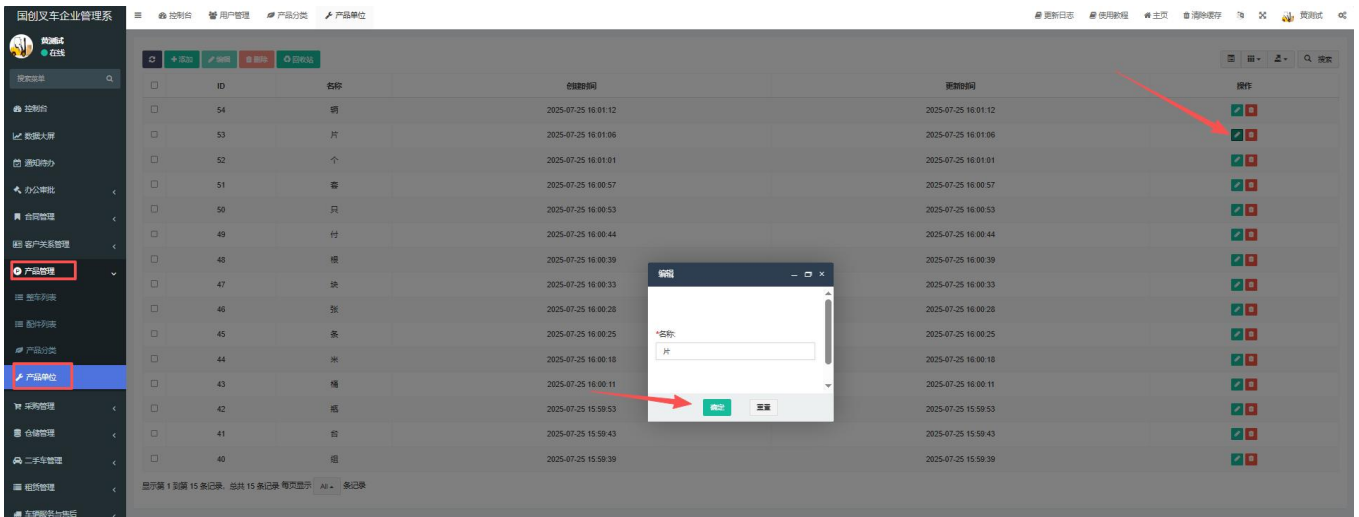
国创叉车企业管理系

≡ 控制台 用户管理 产品分类 产品单位

更新日志 使用教程 主页 清除缓存 黄测试

黄测试
● 在线

搜索菜单

控制台
数据大屏
通知待办
办公审批
合同管理
客户关系管理
产品管理
整车列表
配件列表
产品分类
产品单位
采购管理
仓储管理
二手车管理
租赁管理
车辆服务与售后

+ 添加 编辑 删除 回收站

搜索

| | ID | 名称 | 创建时间 | 更新时间 | 操作 |
|---|---|---|---|---|---|
| | 54 | 辆 | 2025-07-25 16:01:12 | 2025-07-25 16:01:12 | |
| | 53 | 片 | 2025-07-25 16:01:06 | 2025-07-25 16:01:06 | |
| | 52 | 个 | 2025-07-25 16:01:01 | 2025-07-25 16:01:01 | |
| | 51 | 套 | 2025-07-25 16:00:57 | 2025-07-25 16:00:57 | |
| | 50 | 只 | 2025-07-25 16:00:53 | 2025-07-25 16:00:53 | |
| | 49 | 付 | 2025-07-25 16:00:44 | 2025-07-25 16:00:44 | |
| | 48 | 根 | 2025-07-25 16:00:39 | 2025-07-25 16:00:39 | |
| | 47 | 块 | 2025-07-25 16:00:33 | 2025-07-25 16:00:33 | |
| | 46 | 张 | 2025-07-25 16:00:28 | 2025-07-25 16:00:28 | |
| | 45 | 条 | 2025-07-25 16:00:25 | 2025-07-25 16:00:25 | |
| | 44 | 米 | 2025-07-25 16:00:18 | 2025-07-25 16:00:18 | |
| | 43 | 桶 | 2025-07-25 16:00:11 | 2025-07-25 16:00:11 | |
| | 42 | 瓶 | 2025-07-25 15:59:53 | 2025-07-25 15:59:53 | |
| | 41 | 台 | 2025-07-25 15:59:43 | 2025-07-25 15:59:43 | |
| | 40 | 组 | 2025-07-25 15:59:39 | 2025-07-25 15:59:39 | |

显示第 1 到第 15 条记录，总共 15 条记录 每页显示 All 条记录

编辑

*名称:
片

确定 重置